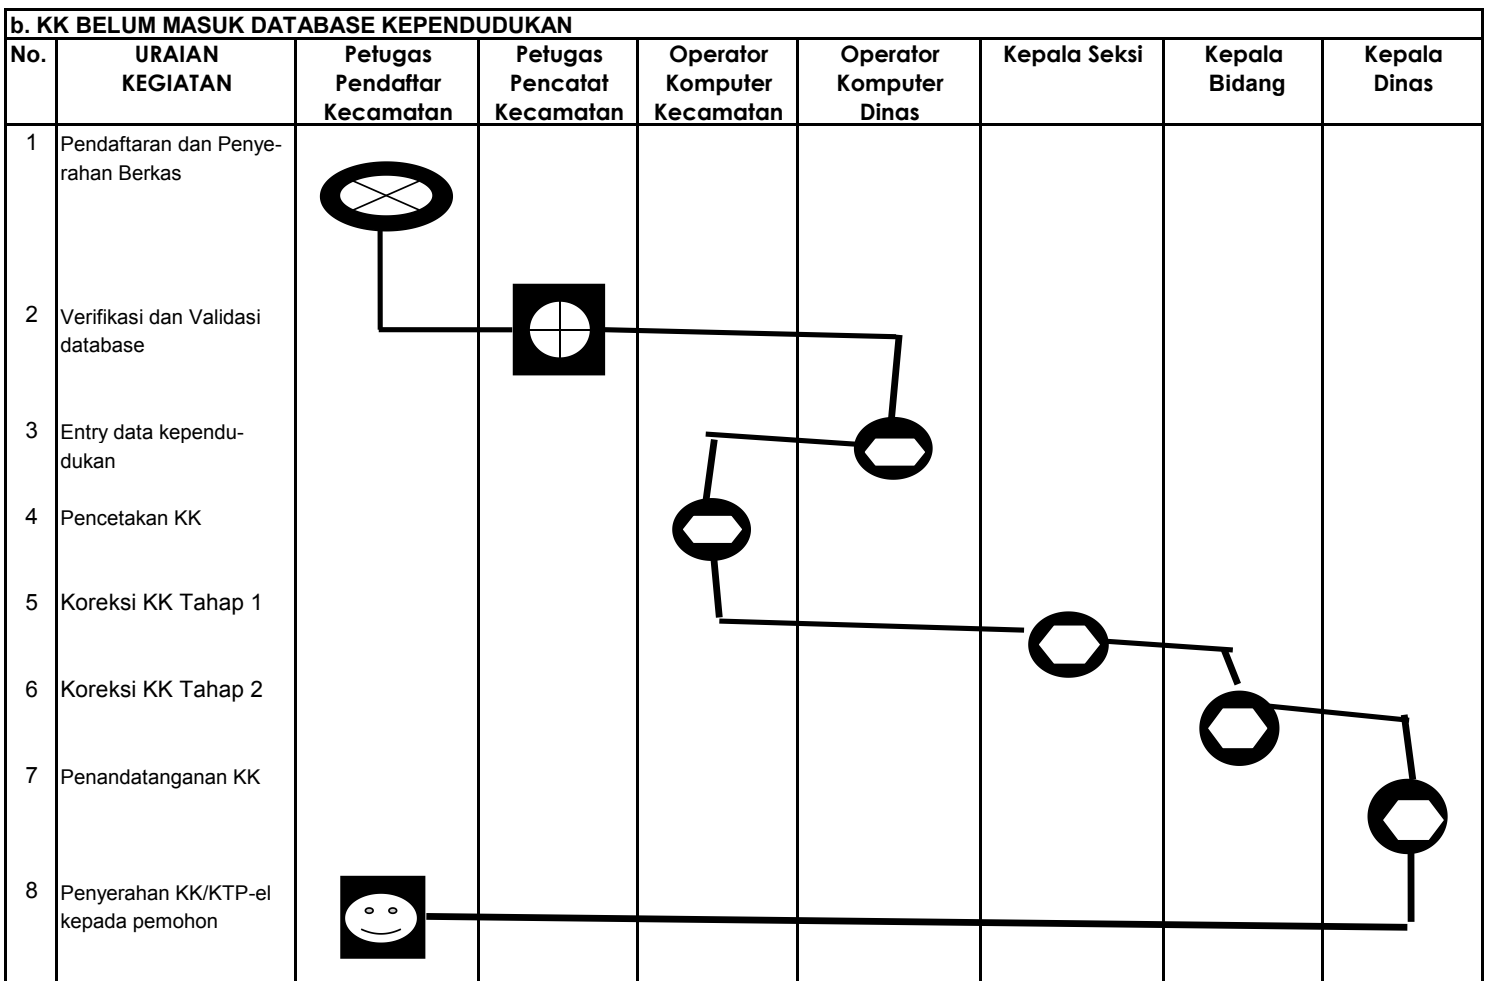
b. KK BELUM MASUK DATABASE KEPENDUDUKAN

| No. | URAIAN KEGIATAN | Petugas Pendaftar Kecamatan | Petugas Pencatat Kecamatan | Operator Komputer Kecamatan | Operator Komputer Dinas | Kepala Seksi | Kepala Bidang | Kepala Dinas |
|---|---|---|---|---|---|---|---|---|
| 1 | Pendaftaran dan Penyerahan Berkas | | | | | | | |
| 2 | Verifikasi dan Validasi database | | | | | | | |
| 3 | Entry data kependudukan | | | | | | | |
| 4 | Pencetakan KK | | | | | | | |
| 5 | Koreksi KK Tahap 1 | | | | | | | |
| 6 | Koreksi KK Tahap 2 | | | | | | | |
| 7 | Penandatanganan KK | | | | | | | |
| 8 | Penyerahan KK/KTP-el kepada pemohon | | | | | | | |